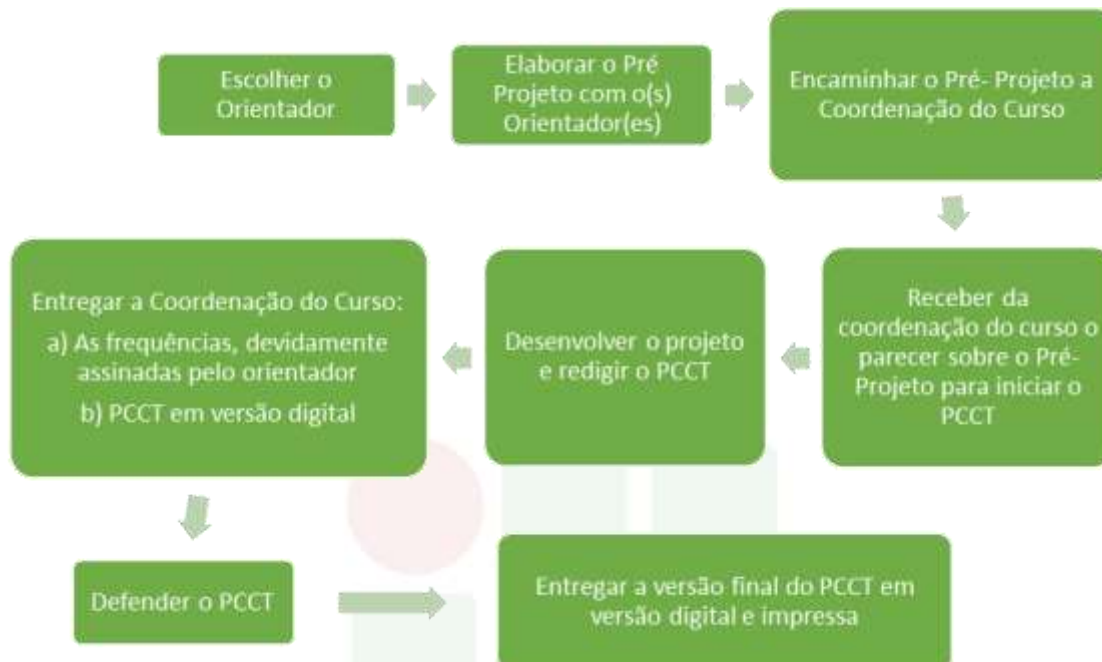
Escolher o Orientador

Elaborar o Pré Projeto com o(s) Orientador(es)

Encaminhar o Pré- Projeto a Coordenação do Curso

Receber da coordenação do curso o parecer sobre o Pré-Projeto para iniciar o PCCT

Desenvolver o projeto e redigir o PCCT

Entregar a Coordenação do Curso:

a) As frequências, devidamente assinadas pelo orientador

b) PCCT em versão digital

Defender o PCCT

Entregar a versão final do PCCT em versão digital e impressa